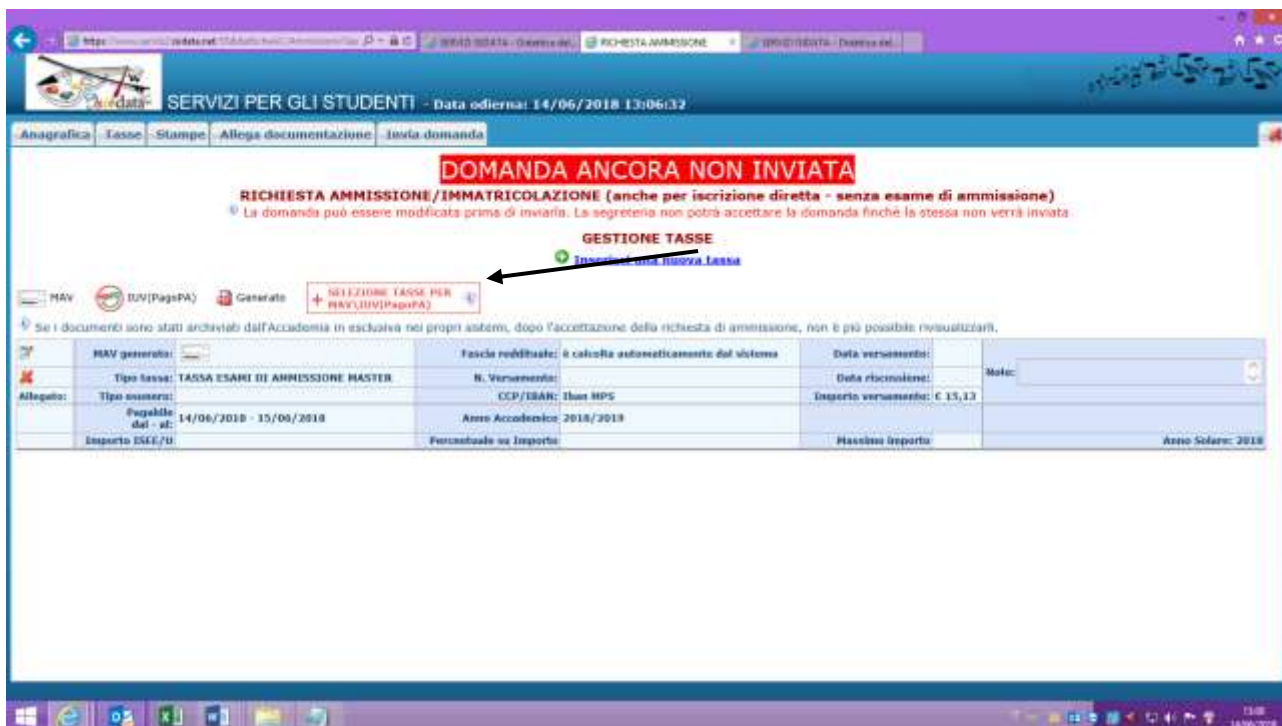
SERVIZI ONDATA - Didattica del... RICHIESTA AMMISSIONE SERVIZI ISIDATA - Didattica del...

data SERVIZI PER GLI STUDENTI - Data odierna: 14/06/2018 13:06:32

Anagrafica Tasse Stampe Allega documentazione Invia domanda

DOMANDA ANCORA NON INVIATA

RICHIESTA AMMISSIONE/IMMATRICOLAZIONE (anche per iscrizione diretta - senza esame di ammissione)

La domanda può essere modificata prima di inviarla. La segreteria non potrà accettare la domanda finché la stessa non verrà inviata

GESTIONE TASSE

Inserisci una nuova tassa

MAV IUV(PagoPA) Generato + SELEZIONE TASSE PER MAV/IUV(PagoPA)

Se i documenti sono stati archiviati dall'Accademia in esclusiva nei propri sistemi, dopo l'accettazione della richiesta di ammissione, non è più possibile rivisualizzarli.

| | MAV generato: | | Fascia reddituale: | è calcolta automaticamente dal sistema | Data versamento: | | |
|---|---|---|---|---|---|---|---|
| | Tipo tassa: | TASSA ESAMI DI AMMISSIONE MASTER | N. Versamento: | | Data riscossione: | | Note: |
| Allegato: | Tipo esonero: | | CCP/IBAN: | Iban MPS | Importo versamento: | € 15,13 | |
| | Pagabile dal - al: | 14/06/2018 - 15/06/2018 | Anno Accademico | 2018/2019 | | | |
| | Importo ISEE/U | | Percentuale su Importo | | Massimo importo | | Anno Solare: 2018 |